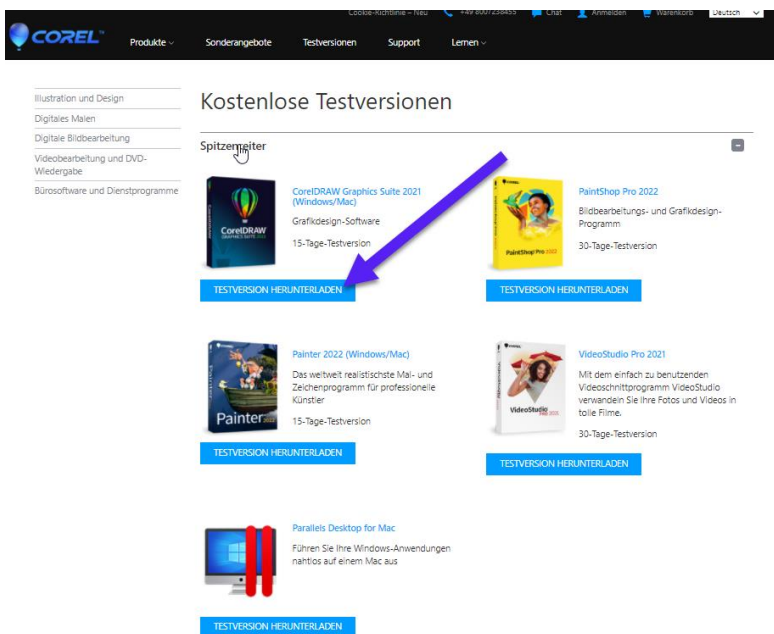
Cookie-Richtlinie – Neu +49 8007238455 Chat Anmelden Warenkorb Deutsch

COREL Produkte Sonderangebote Testversionen Support Lernen

Illustration und Design
Digitales Malen
Digitale Bildbearbeitung
Videobearbeitung und DVD-Wiedergabe
Bürosoftware und Dienstprogramme

Kostenlose Testversionen

Spitzenreiter

CorelDRAW GRAPHICS SUITE 2021

CorelDRAW Graphics Suite 2021 (Windows/Mac)
Grafikdesign-Software
15-Tage-Testversion

TESTVERSION HERUNTERLADEN

PaintShop Pro 2022

PaintShop Pro 2022
Bildbearbeitungs- und Grafikdesign-Programm
30-Tage-Testversion

TESTVERSION HERUNTERLADEN

Painter 2022

Painter 2022 (Windows/Mac)
Das weltweit realistischste Mal- und Zeichenprogramm für professionelle Künstler
15-Tage-Testversion

TESTVERSION HERUNTERLADEN

VideoStudio PRO 2021

VideoStudio Pro 2021
Mit dem einfach zu benutzenden Videoschnittprogramm VideoStudio verwandeln Sie Ihre Fotos und Videos in tolle Filme.
30-Tage-Testversion

TESTVERSION HERUNTERLADEN

Parallels Desktop for Mac
Führen Sie Ihre Windows-Anwendungen nahtlos auf einem Mac aus

TESTVERSION HERUNTERLADEN